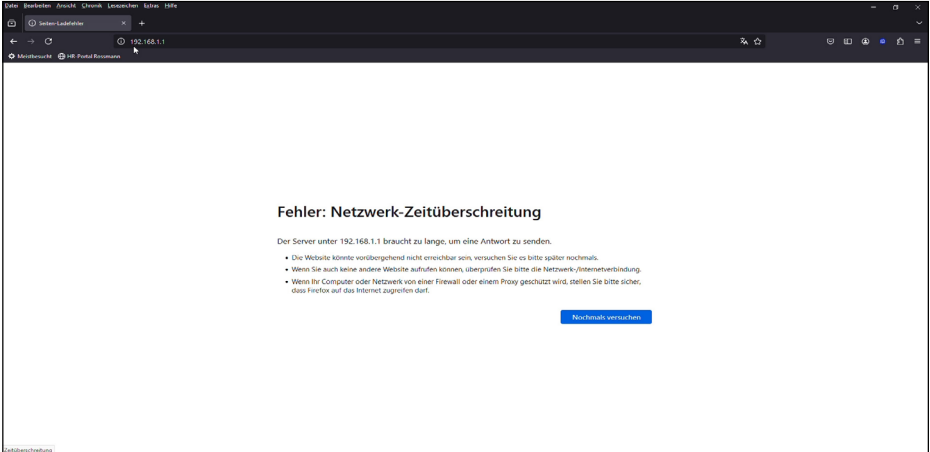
Datei Bearbeiten Ansicht Chronik Lesezeichen Extras Hilfe

Seiten-Ladefehler

192.168.1.1

Meistbesucht HR-Portal Rossmann

Fehler: Netzwerk-Zeitüberschreitung

Der Server unter 192.168.1.1 braucht zu lange, um eine Antwort zu senden.

• Die Website könnte vorübergehend nicht erreichbar sein, versuchen Sie es bitte später nochmals.
• Wenn Sie auch keine andere Website aufrufen können, überprüfen Sie bitte die Netzwerk-/Internetverbindung.
• Wenn Ihr Computer oder Netzwerk von einer Firewall oder einem Proxy geschützt wird, stellen Sie bitte sicher, dass Firefox auf das Internet zugreifen darf.

Nochmals versuchen

Zeitüberschreitung